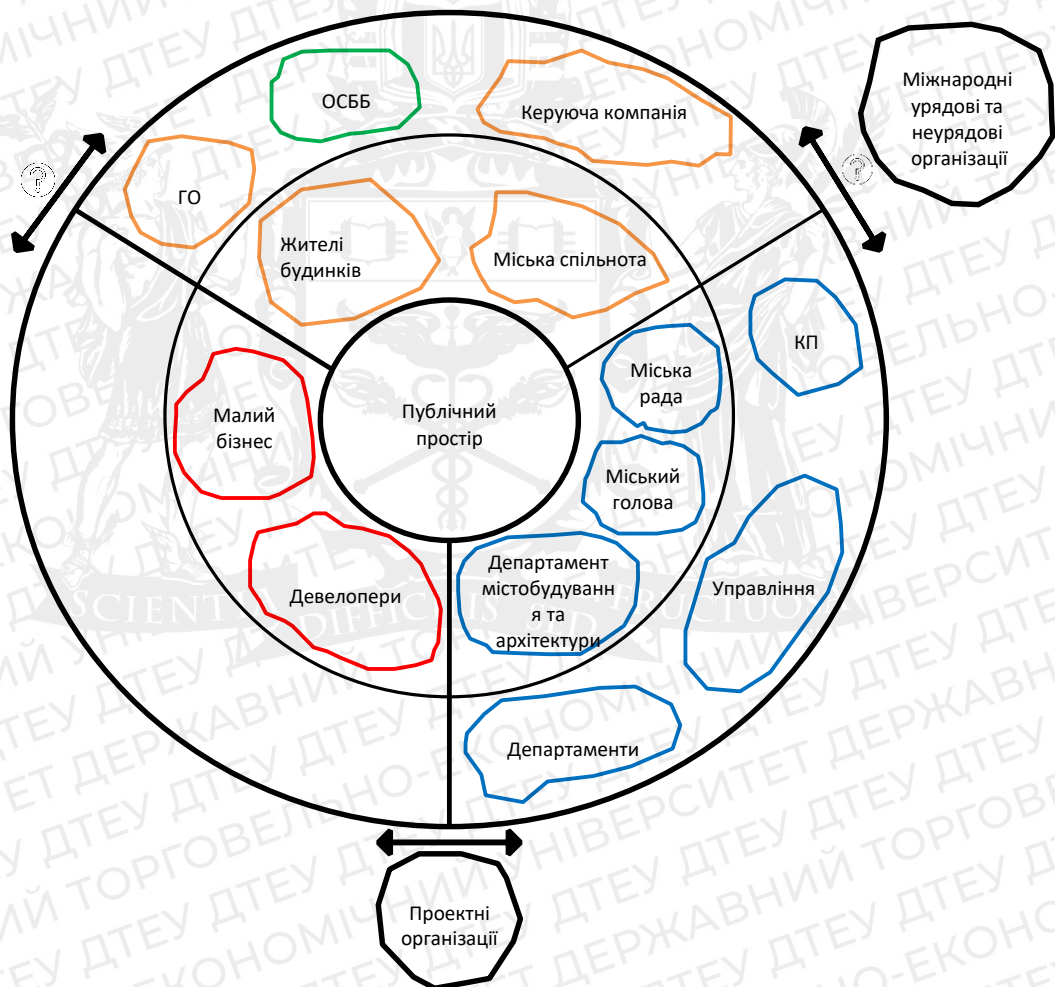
ОСББ

Керуюча компанія

Міжнародні урядові та неурядові організації

?

?

ГО

Жителі будинків

Міська спільнота

КП

Міська рада

Малий бізнес

Публічний простір

Міський голова

Департамент містобудування та архітектури

Управління

Девелопери

Департаменти

Проектні організації

ДТЕУ ДЕРЖАВНИЙ ТОРГОВЕЛЬНО-ЕКОНОМІЧНИЙ УНІВЕРСИТЕТ ДТЕУ